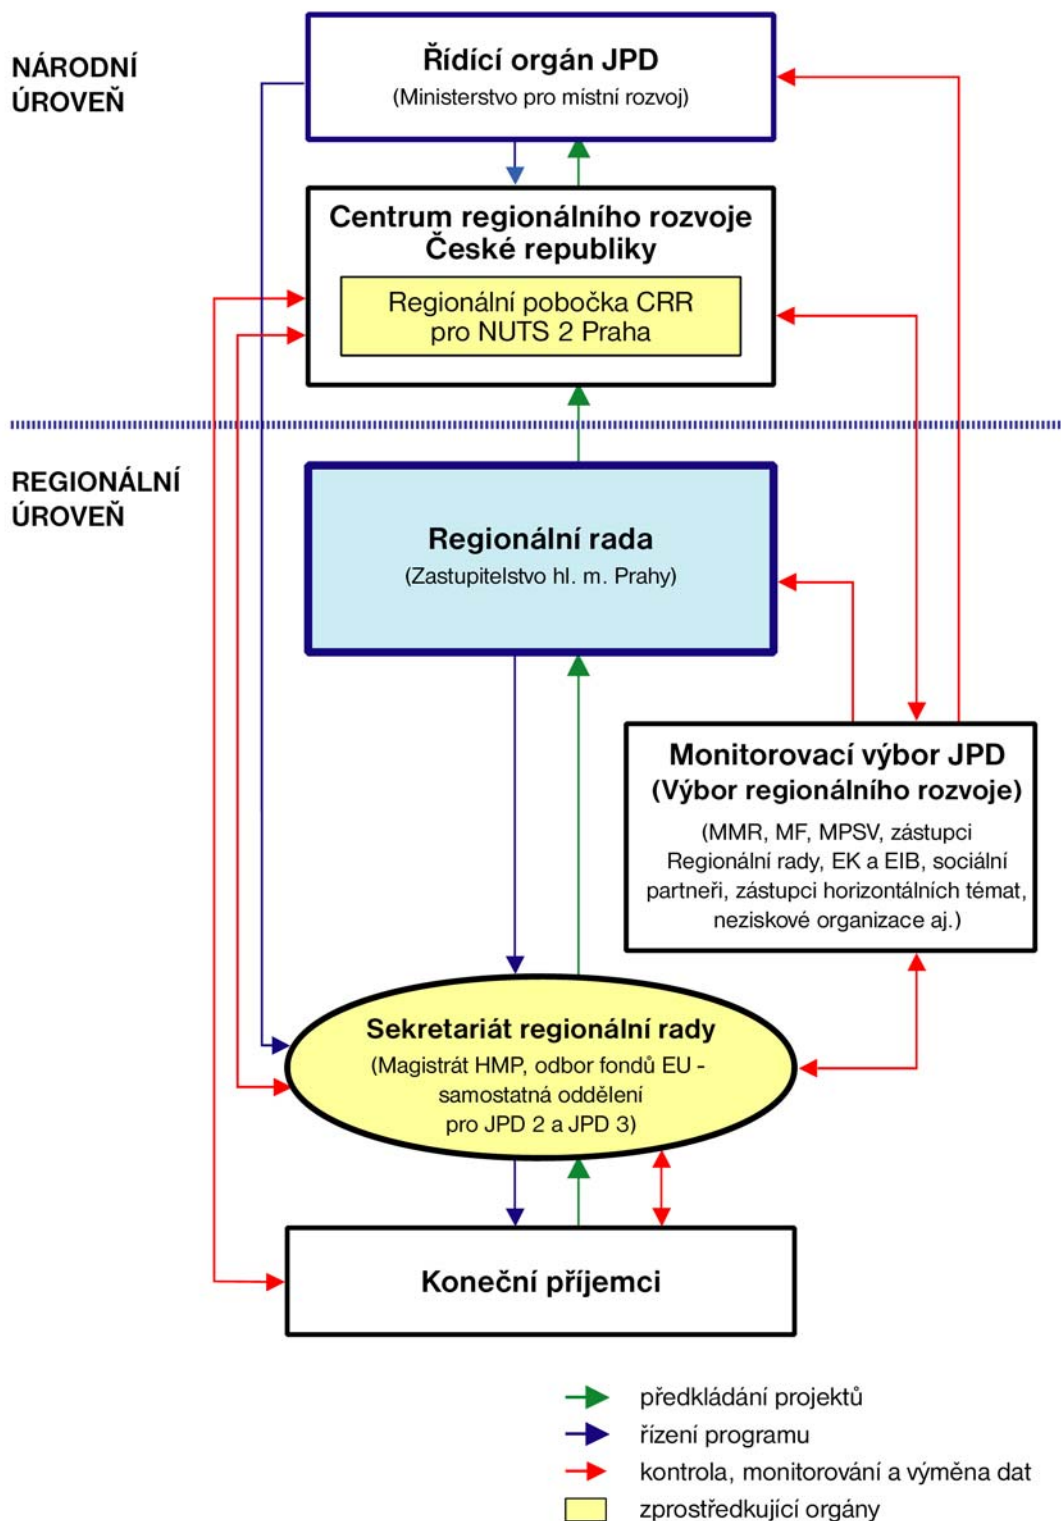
NÁRODNÍ ÚROVEŇ

Řídící orgán JPD
(Ministerstvo pro místní rozvoj)

Centrum regionálního rozvoje České republiky

Regionální pobočka CRR pro NUTS 2 Praha

REGIONÁLNÍ ÚROVEŇ

Regionální rada
(Zastupitelstvo hl. m. Prahy)

Monitorovací výbor JPD
(Výbor regionálního rozvoje)
(MMR, MF, MPSV, zástupci Regionální rady, EK a EIB, sociální partneři, zástupci horizontálních témat, neziskové organizace aj.)

Sekretariát regionální rady
(Magistrát HMP, odbor fondů EU - samostatná oddělení pro JPD 2 a JPD 3)

Koneční příjemci

předkládání projektů
řízení programu
kontrola, monitorování a výměna dat
zprostředkující orgány